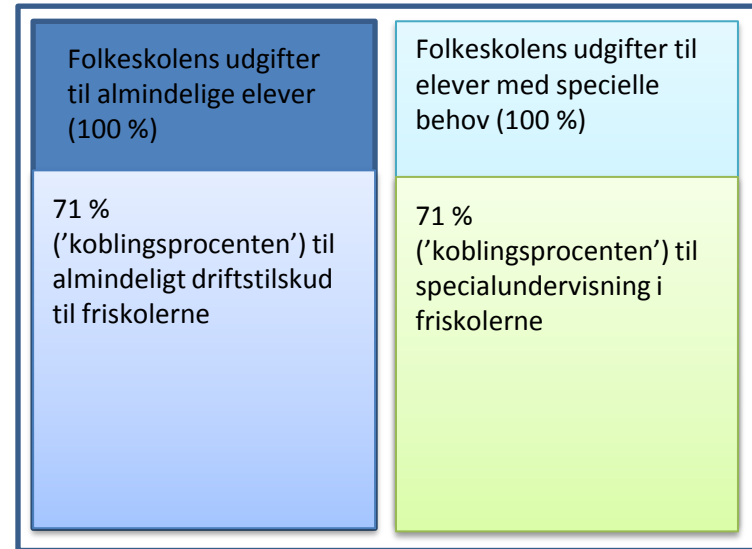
Folkeskolens udgifter til almindelige elever (100 %)

71 % (’koblingsprocenten’) til almindeligt driftstilskud til friskolerne

Folkeskolens udgifter til elever med specielle behov (100 %)

71 % (’koblingsprocenten’) til specialundervisning i friskolerne